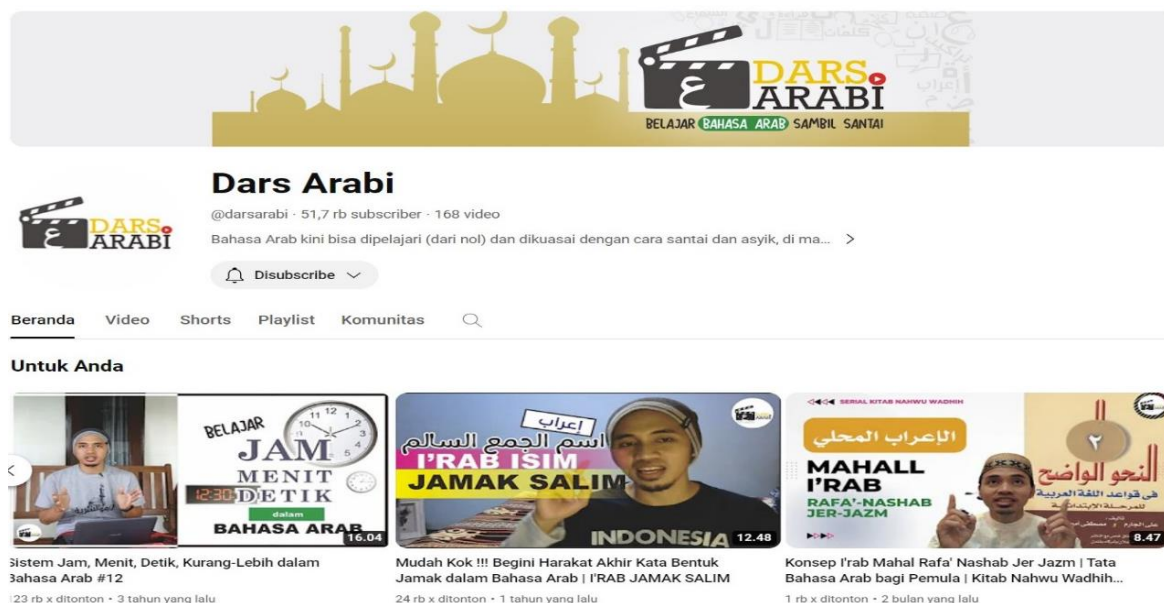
DARS ARABI
BELAJAR BAHASA ARAB SAMBIL SANTAI

Dars Arabi
@darsarabi · 51,7 rb subscriber · 168 video
Bahasa Arab kini bisa dipelajari (dari nol) dan dikuasai dengan cara santai dan asyik, di ma... >
Disubscribe

Beranda Video Shorts Playlist Komunitas

Untuk Anda

BELAJAR JAM MENIT DETIK dalam BAHASA ARAB
12:30
16.04
Sistem Jam, Menit, Detik, Kurang-Lebih dalam Bahasa Arab #12
23 rb x ditonton · 3 tahun yang lalu

إعراب
اسم الجمع السالم
I'RAB ISIM JAMAK SALIM
INDONESIA
12.48
Mudah Kok !!! Begini Harakat Akhir Kata Bentuk Jamak dalam Bahasa Arab | I'RAB JAMAK SALIM
24 rb x ditonton · 1 tahun yang lalu

SERIAL KITAB NAHWU WADHIH
الإعراب المحلي
MAHALL I'RAB
RAFA'-NASHAB JER-JAZM
٢
النحو الواضح
في قواعد اللغة العربية
للمرحلة الابتدائية
8.47
Konsep I'rab Mahal Rafa' Nashab Jer Jazm | Tata Bahasa Arab bagi Pemula | Kitab Nahwu Wadhih...
1 rb x ditonton · 2 bulan yang lalu